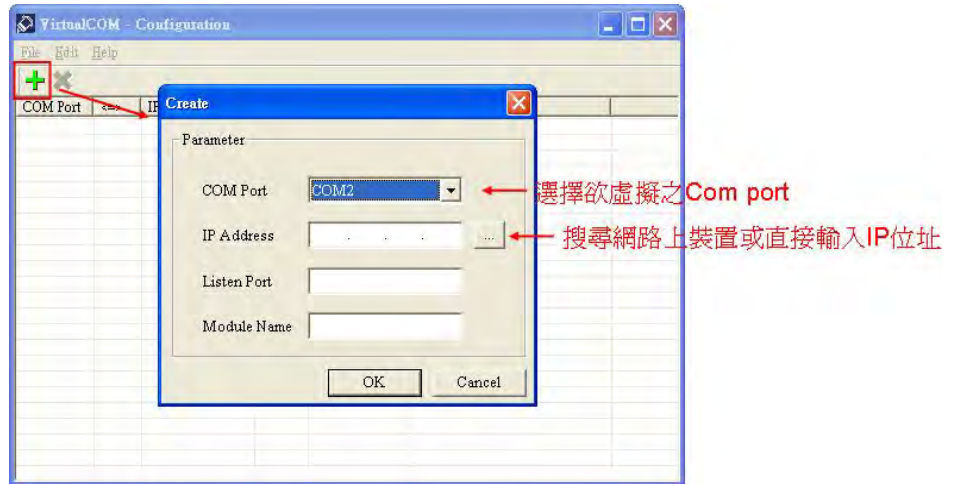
VirtualCOM - Configuration

File Edit Help

COM Port <=> IP

Create

Parameter

COM Port COM2

選擇欲虛擬之Com port

IP Address . . . ...

搜尋網路上裝置或直接輸入IP位址

Listen Port

Module Name

OK Cancel